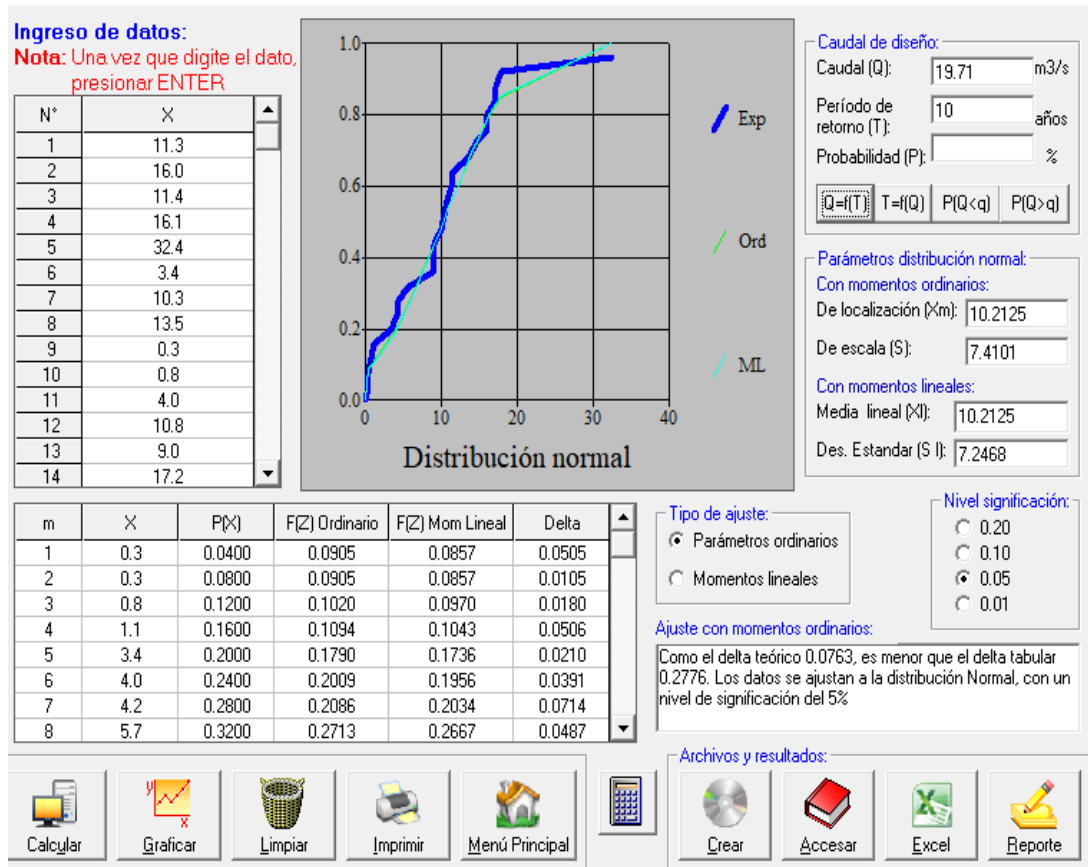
Ingreso de datos:
Nota: Una vez que digite el dato, presionar ENTER

| N° | X |
|---|---|
| 1 | 11.3 |
| 2 | 16.0 |
| 3 | 11.4 |
| 4 | 16.1 |
| 5 | 32.4 |
| 6 | 3.4 |
| 7 | 10.3 |
| 8 | 13.5 |
| 9 | 0.3 |
| 10 | 0.8 |
| 11 | 4.0 |
| 12 | 10.8 |
| 13 | 9.0 |
| 14 | 17.2 |

1.0
0.8
0.6
0.4
0.2
0.0
0
10
20
30
40
Exp
Ord
ML
Distribución normal

Caudal de diseño:
Caudal (Q): 19.71 m3/s
Período de retorno (T): 10 años
Probabilidad (P): %
Q=f(T) T=f(Q) P(Q<q) P(Q>q)

Parámetros distribución normal:
Con momentos ordinarios:
De localización (Xm): 10.2125
De escala (S): 7.4101
Con momentos lineales:
Media lineal (Xl): 10.2125
Des. Estandar (S l): 7.2468

| m | X | P(X) | F(Z) Ordinario | F(Z) Mom Lineal | Delta |
|---|---|---|---|---|---|
| 1 | 0.3 | 0.0400 | 0.0905 | 0.0857 | 0.0505 |
| 2 | 0.3 | 0.0800 | 0.0905 | 0.0857 | 0.0105 |
| 3 | 0.8 | 0.1200 | 0.1020 | 0.0970 | 0.0180 |
| 4 | 1.1 | 0.1600 | 0.1094 | 0.1043 | 0.0506 |
| 5 | 3.4 | 0.2000 | 0.1790 | 0.1736 | 0.0210 |
| 6 | 4.0 | 0.2400 | 0.2009 | 0.1956 | 0.0391 |
| 7 | 4.2 | 0.2800 | 0.2086 | 0.2034 | 0.0714 |
| 8 | 5.7 | 0.3200 | 0.2713 | 0.2667 | 0.0487 |

Tipo de ajuste:
Parámetros ordinarios
Momentos lineales

Nivel significación:
0.20
0.10
0.05
0.01

Ajuste con momentos ordinarios:
Como el delta teórico 0.0763, es menor que el delta tabular 0.2776. Los datos se ajustan a la distribución Normal, con un nivel de significación del 5%

Archivos y resultados:
Calcular Graficar Limpiar Imprimir Menú Principal Crear Accesar Excel Reporte